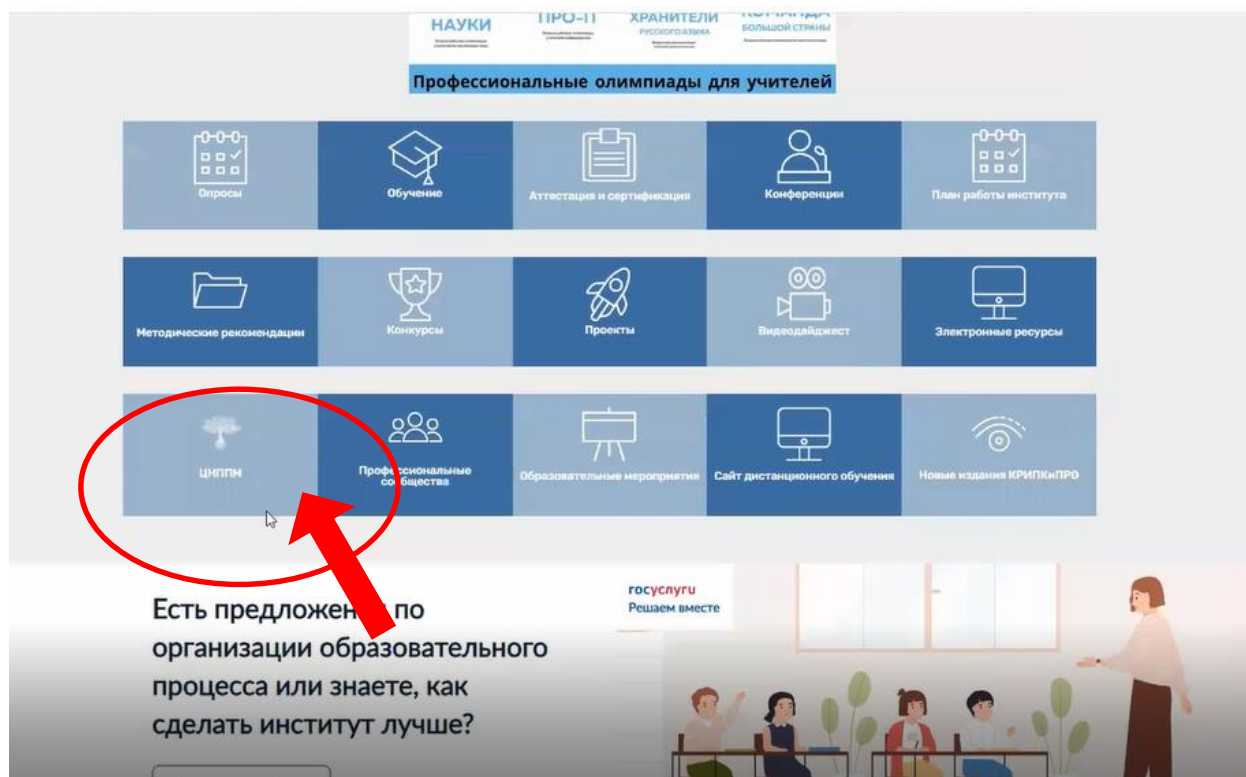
НАУКИ
ПРО-IT
ХРАНИТЕЛИ РУССКОГО ЯЗЫКА
КОМАНДА БОЛЬШОЙ СТРАНЫ

Профессиональные олимпиады для учителей

Опросы
Обучение
Аттестация и сертификация
Конференции
План работы института

Методические рекомендации
Конкурсы
Проекты
Видеодайджест
Электронные ресурсы

ЦНППМ
Профессиональные сообщества
Образовательные мероприятия
Сайт дистанционного обучения
Новые издания КРИПКиПРО

Есть предложения по организации образовательного процесса или знаете, как сделать институт лучше?

госуслуги
Решаем вместе